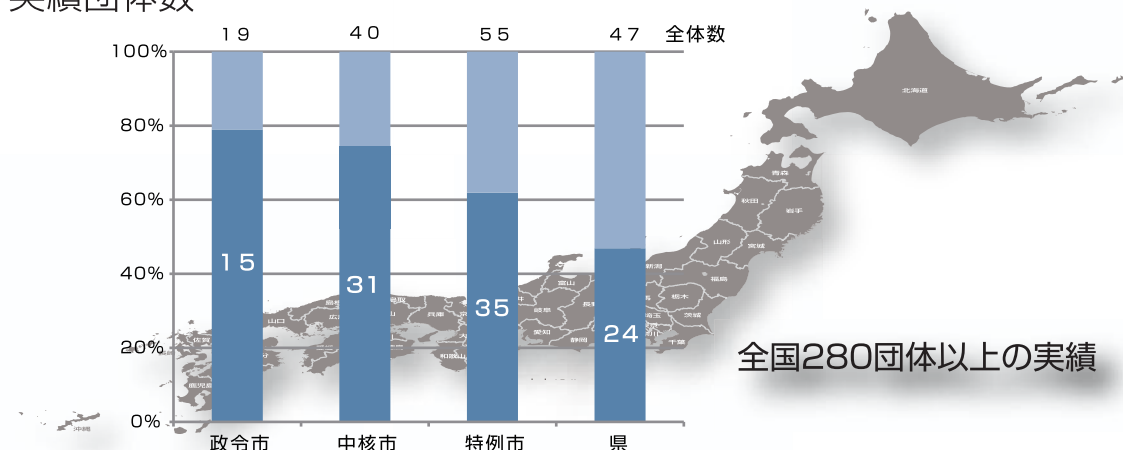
実績団体数

19 40 55 47 全体数

100%
80%
60%
40%
20%
0%

15
31
35
24

政令市 中核市 特例市 県

北海道
青森
秋田
岩手
山形
宮城
新潟
福島
富山
栃木
群馬
茨城
埼玉
長野
岐阜
愛知
静岡
千葉
山口
広島
兵庫
佐賀
鹿児島
沖縄

全国280団体以上の実績